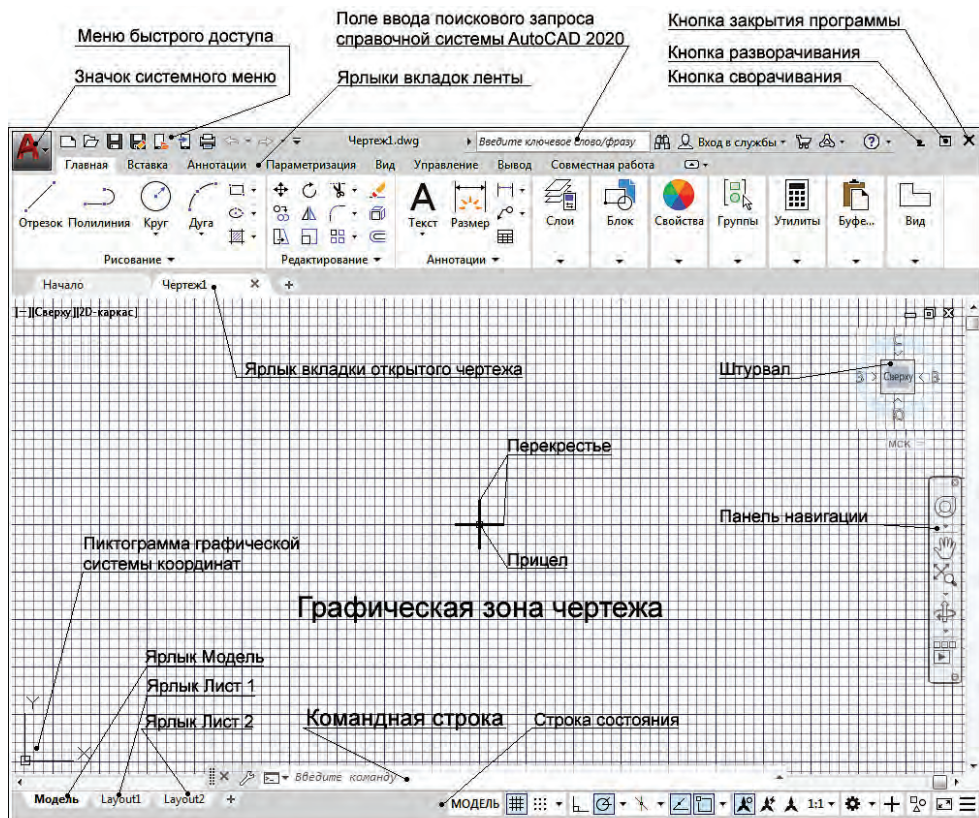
Поле ввода поискового запроса справочной системы AutoCAD 2020

Кнопка закрытия программы

Меню быстрого доступа

Кнопка разворачивания

Значок системного меню

Ярлыки вкладок ленты

Кнопка сворачивания

Чертеж1.dwg

Введите ключевое слово/фразу

Вход в службы

Главная Вставка Аннотации Параметризация Вид Управление Вывод Совместная работа

Отрезок Полилиния Круг Дуга

Рисование

Редактирование

Текст Размер

Аннотации

Слои Блок Свойства Группы Утилиты Буфе... Вид

Начало Чертеж1

[−][Сверху][2D-каркас]

Ярлык вкладки открытого чертежа

Штурвал

Сверху

МСК

Перекрестье

Панель навигации

Пиктограмма графической системы координат

Прицел

Графическая зона чертежа

Ярлык Модель

Ярлык Лист 1

Ярлык Лист 2

Командная строка

Строка состояния

Введите команду

Модель Layout1 Layout2

МОДЕЛЬ

1:1